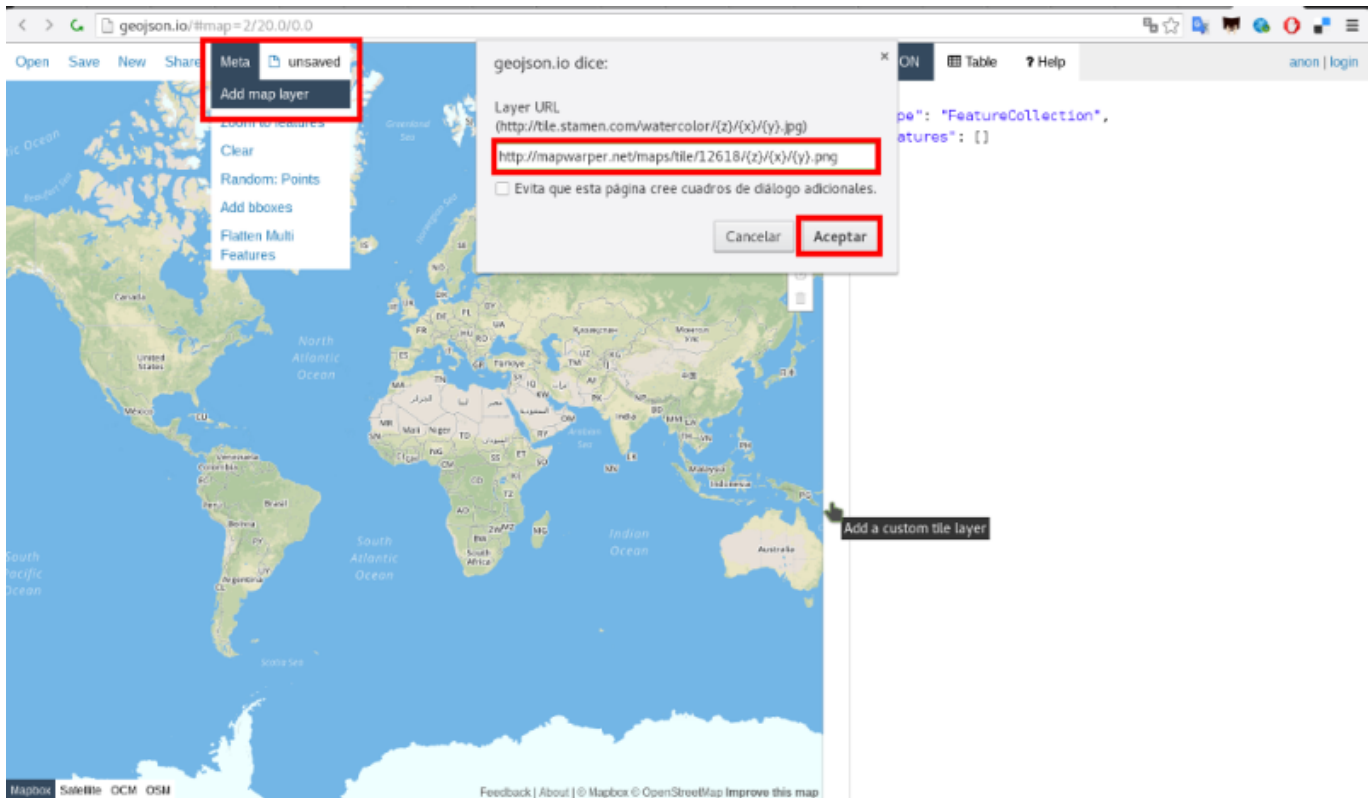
geojson.io/#map=2/20.0/0.0

Open Save New Share Meta unsaved

Add map layer
Zoom to features
Clear
Random: Points
Add bboxes
Flatten Multi Features

geojson.io dice:

Layer URL
(http://tile.stamen.com/watercolor/{z}/{x}/{y}.jpg)

http://mapwarper.net/maps/tile/12618/{z}/{x}/{y}.png

Evita que esta página cree cuadros de diálogo adicionales.

Cancelar Aceptar

ON Table ? Help anon | login

pe": "FeatureCollection",
atures": []

Canada
United States
México
North Atlantic Ocean
South Atlantic Ocean
Indian Ocean
South Pacific Ocean
Australia
Brasil
Argentina
Bolivia
Colombia
Perú
Mali
Niger
South Africa
India
Arabian Sea
Indonesia
Malaysia
Türkiye
Scotia Sea

Add a custom tile layer

Mapbox Satellite OCM OSM

Feedback | About | © Mapbox © OpenStreetMap Improve this map